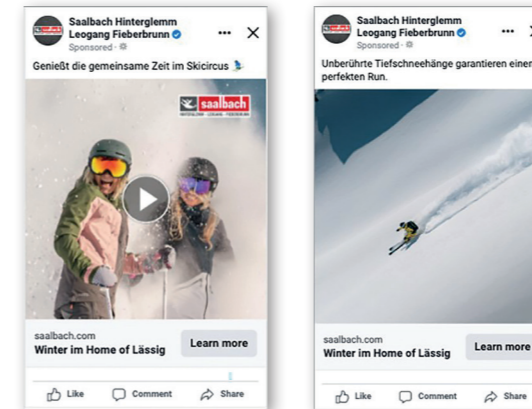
Saalbach Hinterglemm Leogang Fieberbrunn
Sponsored
Genießt die gemeinsame Zeit im Skicircus

saalbach
HINTERGLEMM · LEOGANG · FIEBERBRUNN

saalbach.com
Winter im Home of Lässig
Learn more

Like
Comment
Share

Saalbach Hinterglemm Leogang Fieberbrunn
Sponsored
Unberührte Tiefschneehänge garantieren einen perfekten Run.

saalbach.com
Winter im Home of Lässig
Learn more

Like
Comment
Share